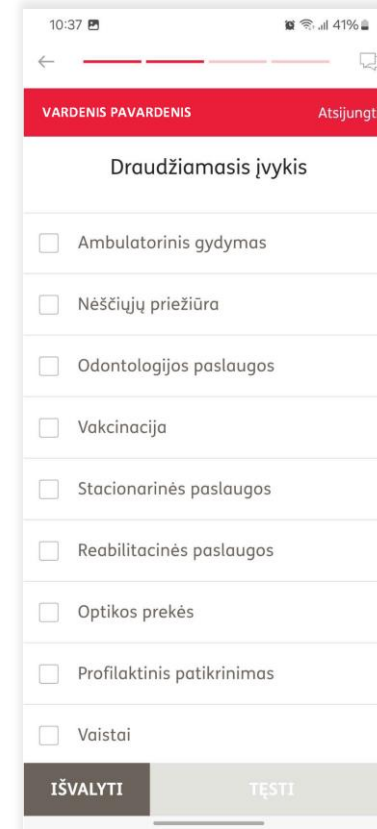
10:37

41%

VARDENIS PAVARDENIS

Atsijungt

Draudžiamasis įvykis

Ambulatorinis gydymas

Nėščiųjų priežiūra

Odontologijos paslaugos

Vakcinacija

Stacionarinės paslaugos

Reabilitacinės paslaugos

Optikos prekės

Profilaktinis patikrinimas

Vaistai

IŠVALYTI

TĘSTI